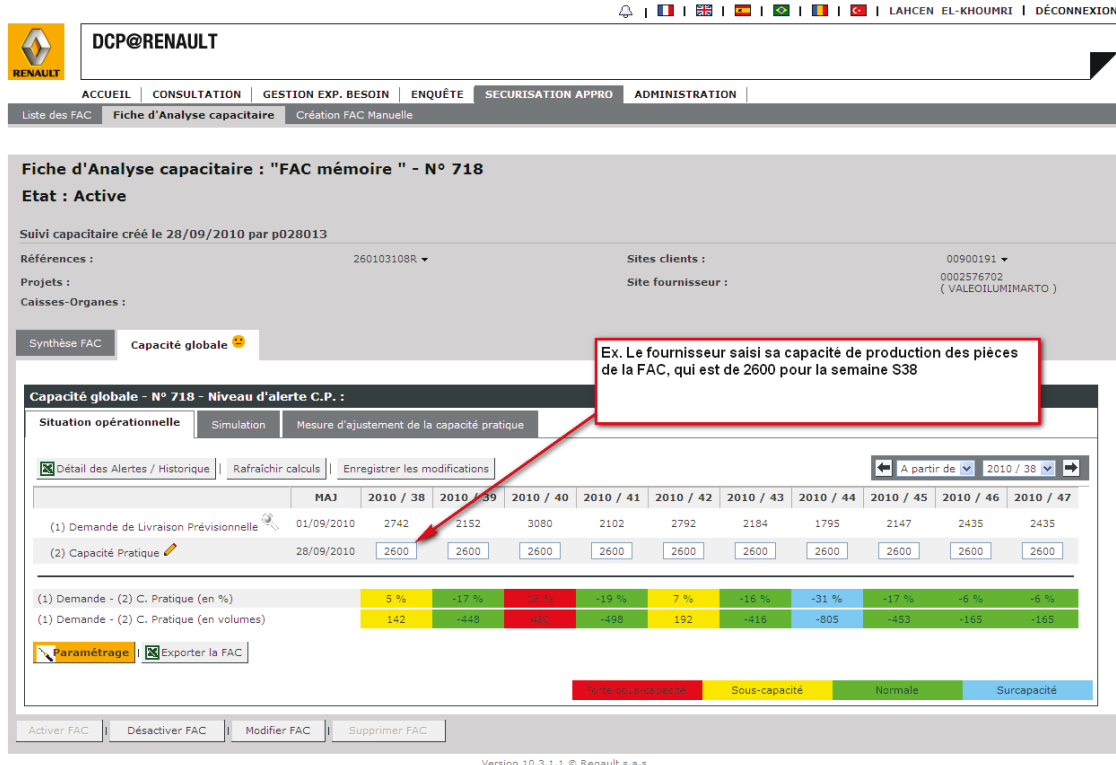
| LAHCEN EL-KHOUMRI | DÉCONNEXION

RENAULT

DCP@RENAULT

ACCUEIL | CONSULTATION | GESTION EXP. BESOIN | ENQUÊTE | SECURISATION APPRO | ADMINISTRATION

Liste des FAC | Fiche d'Analyse capacitaire | Création FAC Manuelle

Fiche d'Analyse capacitaire : "FAC mémoire " - N° 718

Etat : Active

Suivi capacitaire créé le 28/09/2010 par p028013

Références : 260103108R

Sites clients : 00900191

Projets :

Site fournisseur : 0002576702 ( VALEOILUMIMARTO )

Caisses-Organes :

Synthèse FAC | Capacité globale

Ex. Le fournisseur saisi sa capacité de production des pièces de la FAC, qui est de 2600 pour la semaine S38

Capacité globale - N° 718 - Niveau d'alerte C.P. :

Situation opérationnelle | Simulation | Mesure d'ajustement de la capacité pratique

Détail des Alertes / Historique | Rafraîchir calculs | Enregistrer les modifications

A partir de | 2010 / 38

| | MAJ | 2010 / 38 | 2010 / 39 | 2010 / 40 | 2010 / 41 | 2010 / 42 | 2010 / 43 | 2010 / 44 | 2010 / 45 | 2010 / 46 | 2010 / 47 |
|---|---|---|---|---|---|---|---|---|---|---|---|
| (1) Demande de Livraison Prévisionnelle | 01/09/2010 | 2742 | 2152 | 3080 | 2102 | 2792 | 2184 | 1795 | 2147 | 2435 | 2435 |
| (2) Capacité Pratique | 28/09/2010 | 2600 | 2600 | 2600 | 2600 | 2600 | 2600 | 2600 | 2600 | 2600 | 2600 |

| | | | | | | | | | | |
|---|---|---|---|---|---|---|---|---|---|---|
| (1) Demande - (2) C. Pratique (en %) | 5 % | -17 % | 18 % | -19 % | 7 % | -16 % | -31 % | -17 % | -6 % | -6 % |
| (1) Demande - (2) C. Pratique (en volumes) | 142 | -448 | 480 | -498 | 192 | -416 | -805 | -453 | -165 | -165 |

Paramétrage | Exporter la FAC

Forte sous-capacité | Sous-capacité | Normale | Surcapacité

Activer FAC | Désactiver FAC | Modifier FAC | Supprimer FAC

Version 10.3.1.1 © Renault s.a.s